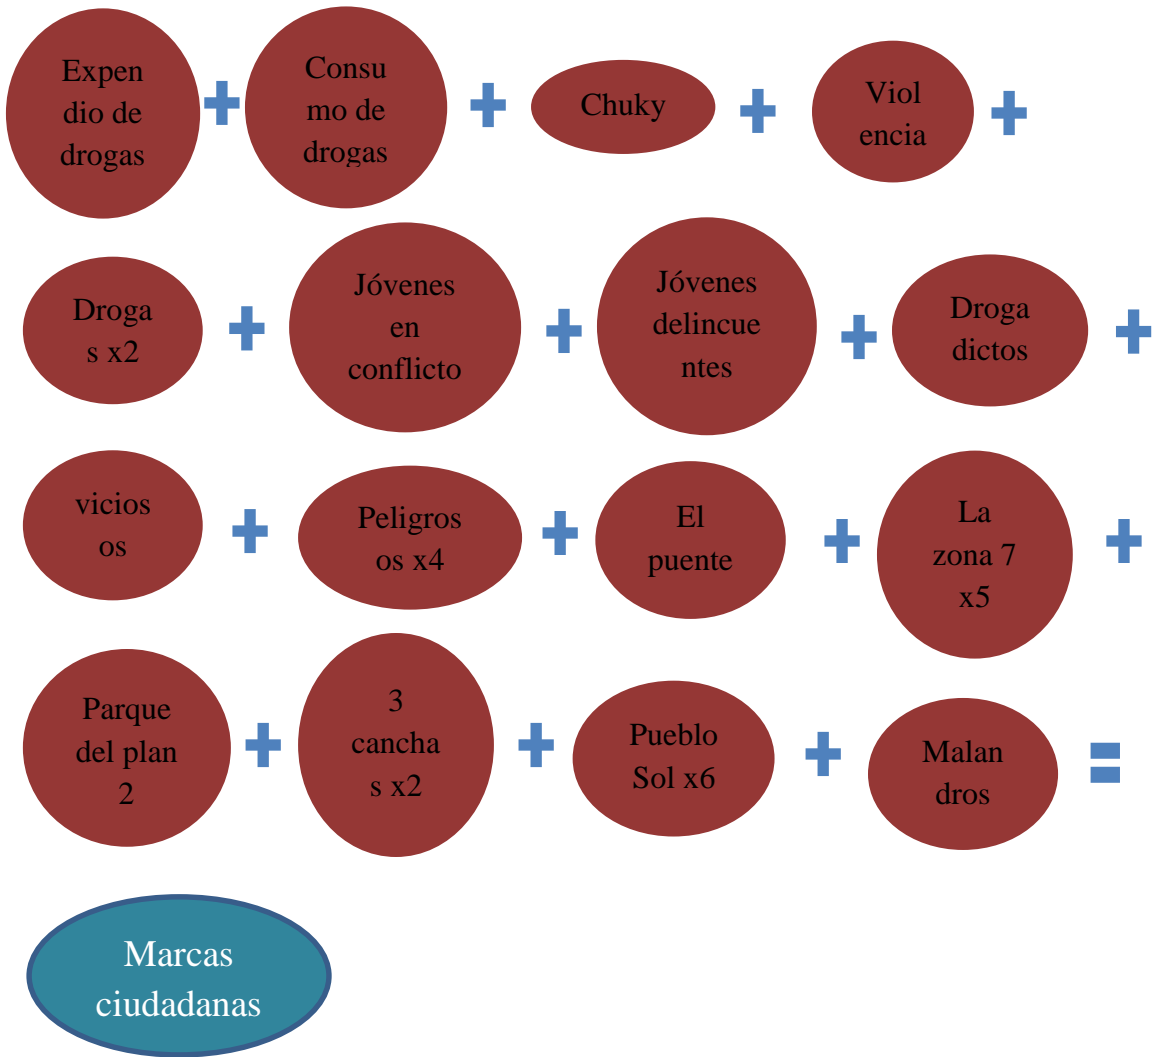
Expendio de drogas + Consumo de drogas + Chuky + Violencia +

Drogas x2 + Jóvenes en conflicto + Jóvenes delincuentes + Drogadictos +

viciosos + Peligros os x4 + El puente + La zona 7 x5 +

Parque del plan 2 + 3 canchas x2 + Pueblo Sol x6 + Malandros =

Marcas ciudadanas